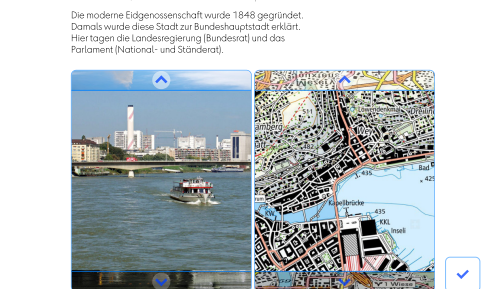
Die moderne Eidgenossenschaft wurde 1848 gegründet. Damals wurde diese Stadt zur Bundeshauptstadt erklärt. Hier tagen die Landesregierung (Bundesrat) und das Parlament (National- und Ständerat).

Bad
435
Kapellbrücke
435
KKL
Inseli
Wiese